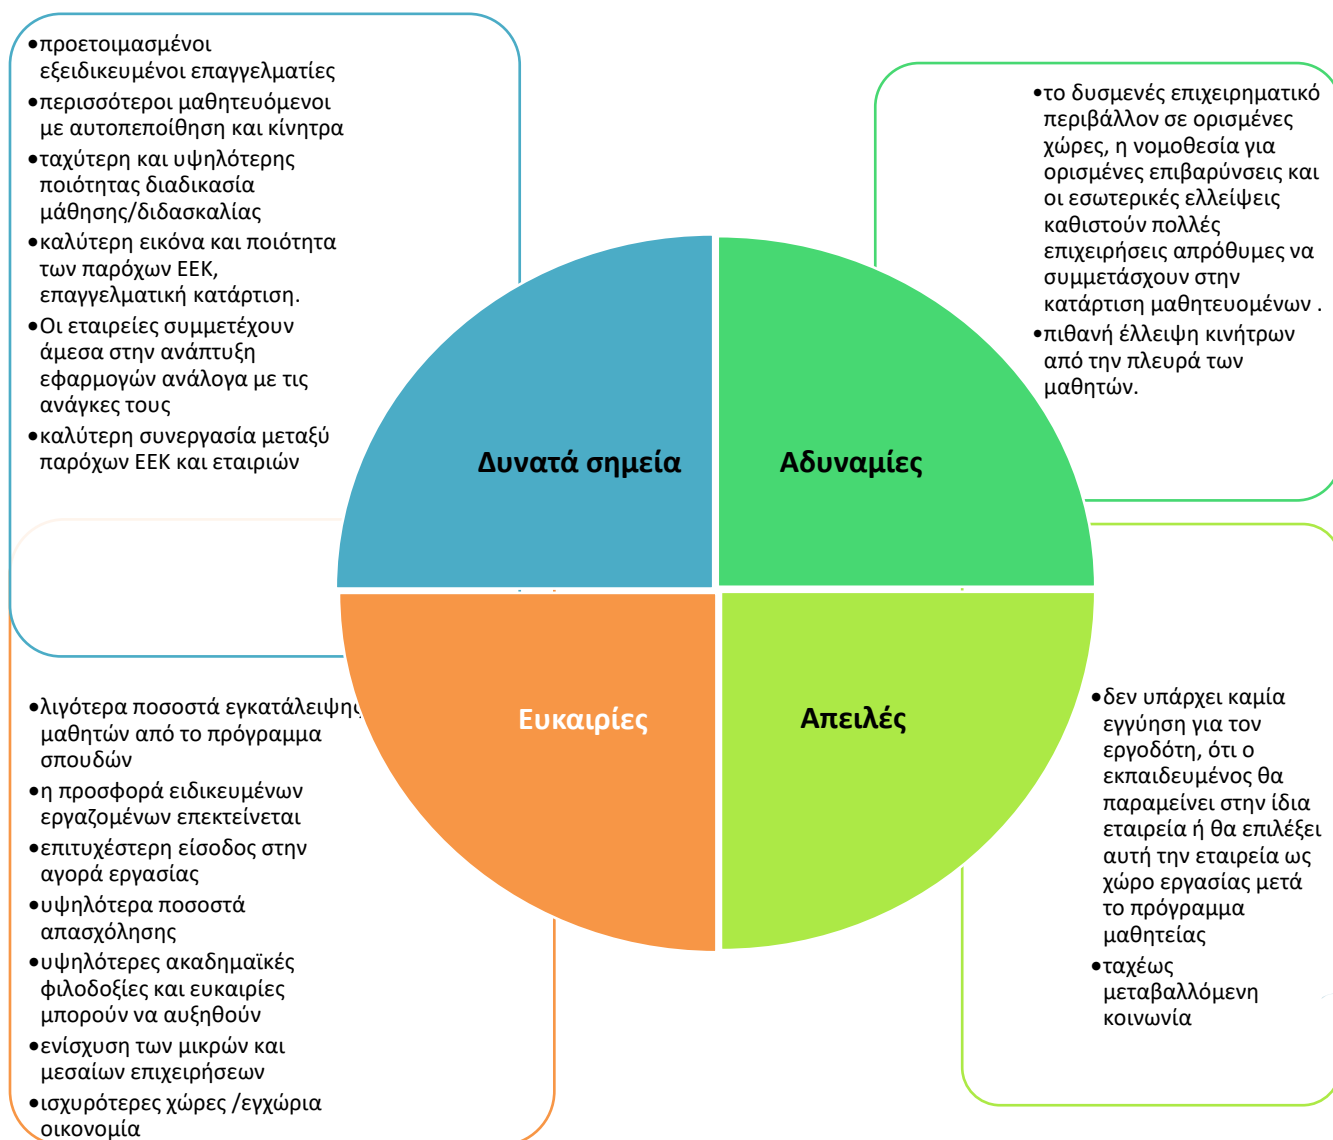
•προετοιμασμένοι εξειδικευμένοι επαγγελματίες
•περισσότεροι μαθητευόμενοι με αυτοπεποίθηση και κίνητρα
•ταχύτερη και υψηλότερης ποιότητας διαδικασία μάθησης/διδασκαλίας
•καλύτερη εικόνα και ποιότητα των παρόχων ΕΕΚ, επαγγελματική κατάρτιση.
•Οι εταιρείες συμμετέχουν άμεσα στην ανάπτυξη εφαρμογών ανάλογα με τις ανάγκες τους
•καλύτερη συνεργασία μεταξύ παρόχων ΕΕΚ και εταιριών

•το δυσμενές επιχειρηματικό περιβάλλον σε ορισμένες χώρες, η νομοθεσία για ορισμένες επιβαρύνσεις και οι εσωτερικές ελλείψεις καθιστούν πολλές επιχειρήσεις απρόθυμες να συμμετάσχουν στην κατάρτιση μαθητευομένων .
•πιθανή έλλειψη κινήτρων από την πλευρά των μαθητών.

Δυνατά σημεία

Αδυναμίες

Ευκαιρίες

Απειλές

•λιγότερα ποσοστά εγκατάλειψης μαθητών από το πρόγραμμα σπουδών
•η προσφορά ειδικευμένων εργαζομένων επεκτείνεται
•επιτυχέστερη είσοδος στην αγορά εργασίας
•υψηλότερα ποσοστά απασχόλησης
•υψηλότερες ακαδημαϊκές φιλοδοξίες και ευκαιρίες μπορούν να αυξηθούν
•ενίσχυση των μικρών και μεσαίων επιχειρήσεων
•ισχυρότερες χώρες /εγχώρια οικονομία

•δεν υπάρχει καμία εγγύηση για τον εργοδότη, ότι ο εκπαιδευμένος θα παραμείνει στην ίδια εταιρεία ή θα επιλέξει αυτή την εταιρεία ως χώρο εργασίας μετά το πρόγραμμα μαθητείας
•ταχέως μεταβαλλόμενη κοινωνία